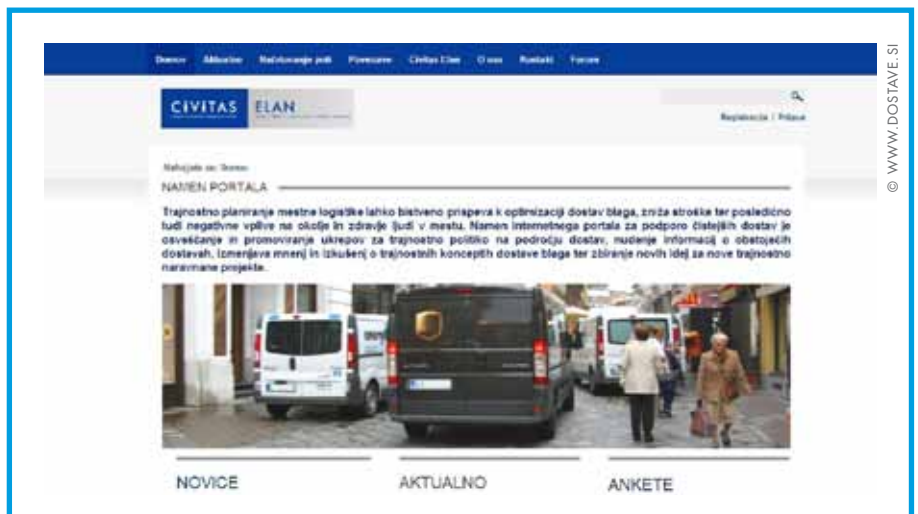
Domov Aktualno Nadstropanje poti Povezave Civitas Elan O nas Kontakt Forum

CIVITAS ELAN

Registracija / Prijava

Nahajate se: Domov

NAMEN PORTALA

Trajnostno planiranje mestne logistike lahko bistveno prispeva k optimizaciji dostav blaga, zniža stroške ter posledično tudi negativne vplive na okolje in zdravje ljudi v mestu. Namen internetnega portala za podporo čistejših dostav je osveščanje in promoviranje ukrepov za trajnostno politiko na področju dostav, nudenje informacij o obstoječih dostavah, izmenjava mnenj in izkušenj o trajnostnih konceptih dostave blaga ter zbiranje novih idej za nove trajnostno naravnane projekte.

NOVICE

AKTUALNO

ANKETE

© WWW.DOSTAVE.SI